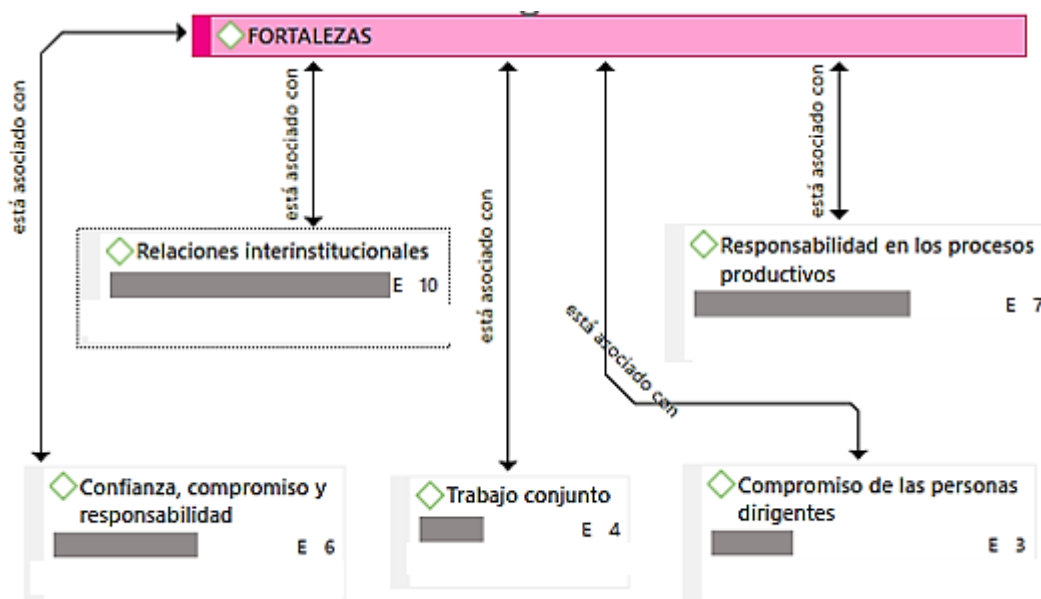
FORTALEZAS

está asociado con

está asociado con

está asociado con

está asociado con

está asociado con

Relaciones interinstitucionales
E 10

Responsabilidad en los procesos productivos
E 7

Confianza, compromiso y responsabilidad
E 6

Trabajo conjunto
E 4

Compromiso de las personas dirigentes
E 3